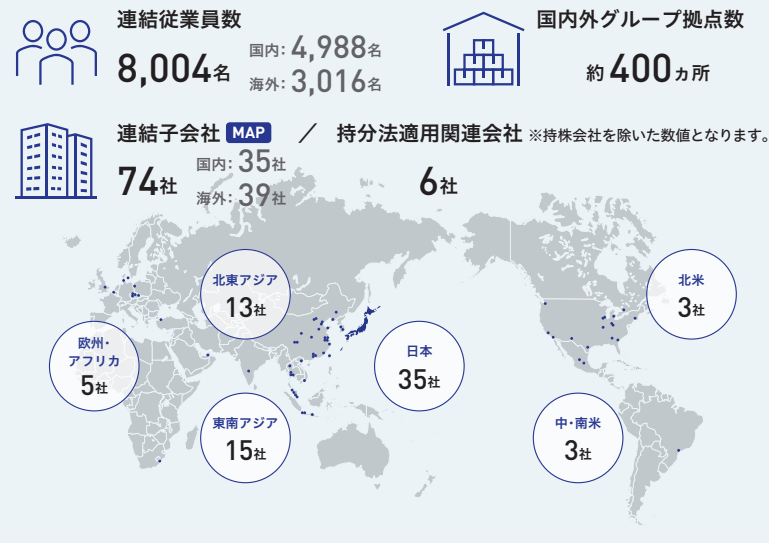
連結従業員数

8,004名

国内: 4,988名
海外: 3,016名

国内外グループ拠点数

約400カ所

連結子会社 MAP ／ 持分法適用関連会社 ※持株会社を除いた数値となります。

74社

国内: 35社
海外: 39社

6社

北東アジア
13社

欧州・アフリカ
5社

日本
35社

東南アジア
15社

北米
3社

中・南米
3社